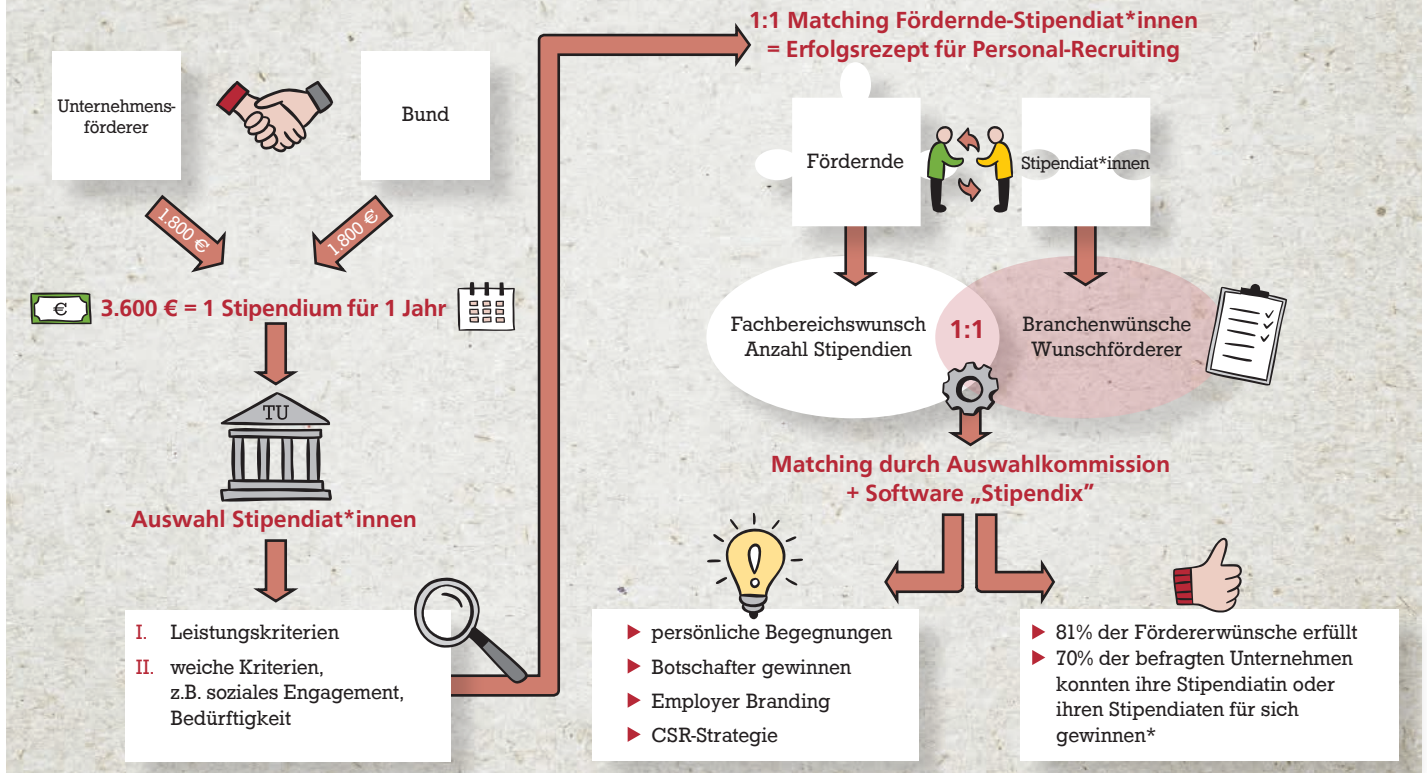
Unternehmensförderer

Bund

1.800 €

1.800 €

€

3.600 € = 1 Stipendium für 1 Jahr

TU

Auswahl Stipendiat*innen

I. Leistungskriterien

II. weiche Kriterien, z.B. soziales Engagement, Bedürftigkeit

1:1 Matching Fördernde-Stipendiat*innen
= Erfolgsrezept für Personal-Recruiting

Fördernde

Stipendiat*innen

Fachbereichswunsch
Anzahl Stipendien

1:1

Branchenwünsche
Wunschförderer

Matching durch Auswahlkommission
+ Software „Stipendix"

▶ persönliche Begegnungen
▶ Botschafter gewinnen
▶ Employer Branding
▶ CSR-Strategie

▶ 81% der Fördererwünsche erfüllt
▶ 70% der befragten Unternehmen konnten ihre Stipendiatin oder ihren Stipendiaten für sich gewinnen*